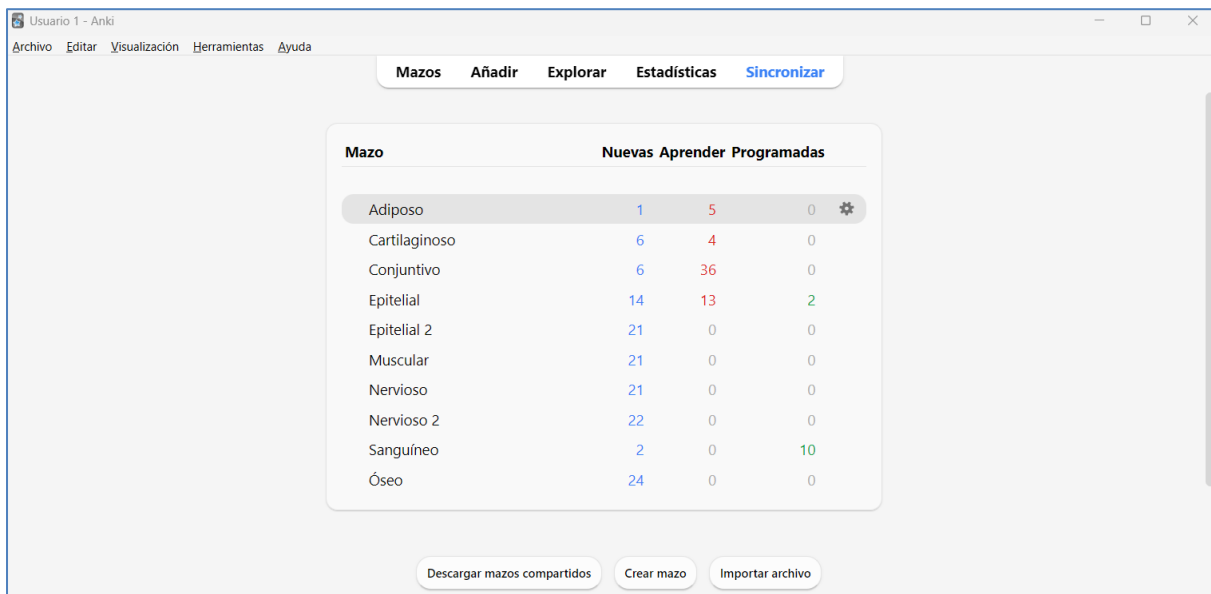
Usuario 1 - Anki

Archivo Editar Visualización Herramientas Ayuda

Mazos Añadir Explorar Estadísticas Sincronizar

| Mazo | Nuevas | Aprender | Programadas |
|---|---|---|---|
| Adiposo | 1 | 5 | 0 |
| Cartilaginoso | 6 | 4 | 0 |
| Conjuntivo | 6 | 36 | 0 |
| Epitelial | 14 | 13 | 2 |
| Epitelial 2 | 21 | 0 | 0 |
| Muscular | 21 | 0 | 0 |
| Nervioso | 21 | 0 | 0 |
| Nervioso 2 | 22 | 0 | 0 |
| Sanguíneo | 2 | 0 | 10 |
| Óseo | 24 | 0 | 0 |

Descargar mazos compartidos Crear mazo Importar archivo